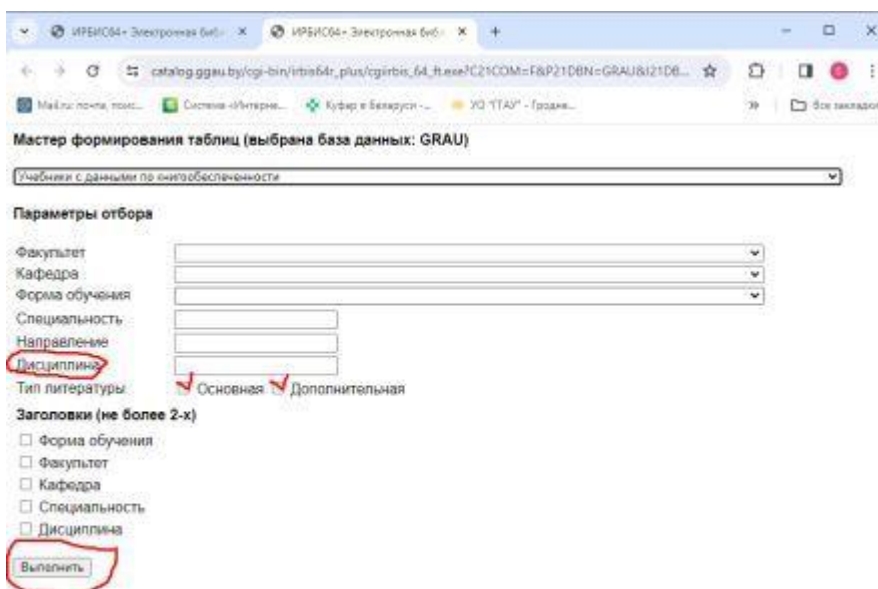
ИРБИС64+ Электронная биб ×
ИРБИС64+ Электронная биб ×
+

catalog.ggau.by/cgi-bin/irbis64r_plus/cgiirbis_64_ft.exe?C21COM=F&P21DBN=GRAU&I21DB...

Mail.ru почта, поис... Система «Интерне... Кудар в Беларуси -... УО "ГГАУ" - Гродне... » Все закладки

Мастер формирования таблиц (выбрана база данных: GRAU)

Учебники с данными по книгообеспеченности

Параметры отбора

Факультет
Кафедра
Форма обучения
Специальность
Направление
Дисциплина
Тип литературы Основная Дополнительная

Заголовки (не более 2-х)

Форма обучения
Факультет
Кафедра
Специальность
Дисциплина

Выполнить